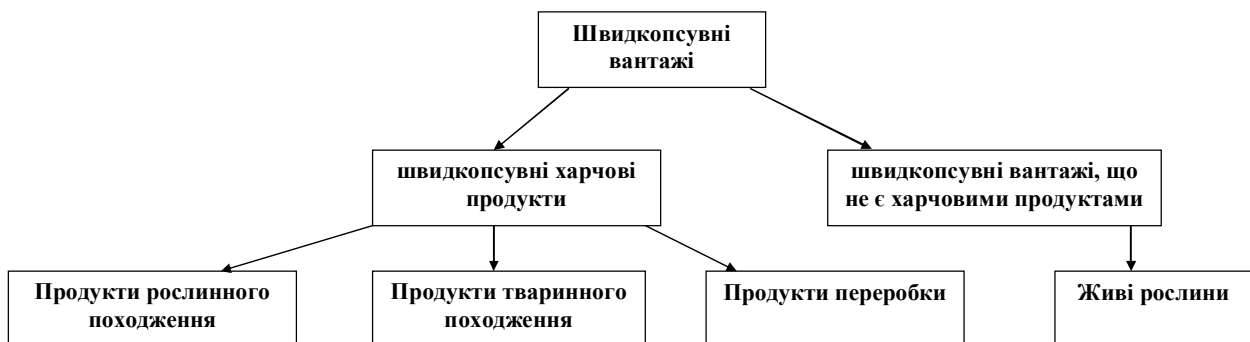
Швидкопсувні вантажі

швидкопсувні харчові продукти

швидкопсувні вантажі, що не є харчовими продуктами

Продукти рослинного походження

Продукти тваринного походження

Продукти переробки

Живі рослини